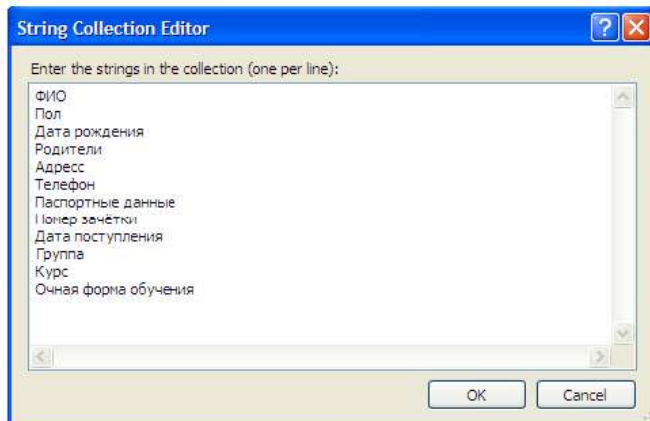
String Collection Editor

Enter the strings in the collection (one per line):

ФИО
Пол
Дата рождения
Родители
Адресс
Телефон
Паспортные данные
Номер зачётки
Дата поступления
Группа
Курс
Очная форма обучения

OK
Cancel